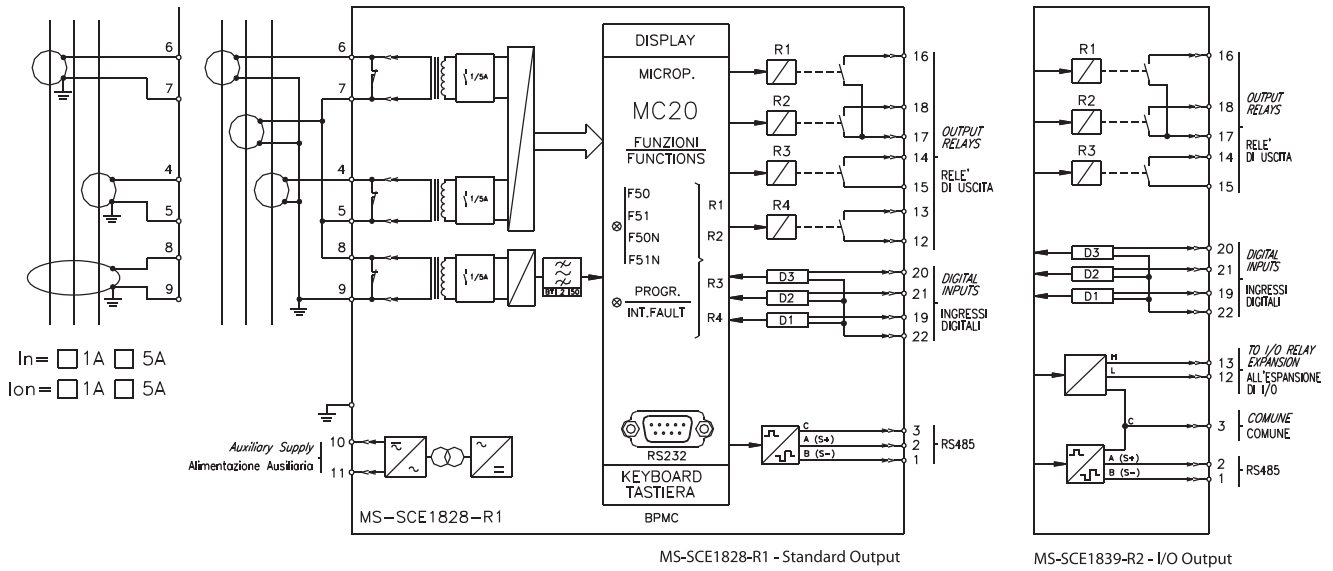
6
7
4
5
8
9

In= □ 1A □ 5A
Ion= □ 1A □ 5A

6
7
4
5
8
9

1/5A
1/5A
1/5A

Auxiliary Supply
Alimentazione Ausiliaria
10
11

MS-SCE1828-R1

DISPLAY
MICROP.
MC20
FUNZIONI
FUNCTIONS
F50
F51
F50N
F51N
R1
R2
PROGR.
INT.FAULT
R3
R4
RS232
KEYBOARD
TASTIERA
BPMC

R1
R2
R3
R4
D3
D2
D1
C
A (S+)
B (S-)

16
18
17
14
15
13
12
20
21
19
22
3
2
1

OUTPUT RELAYS
RELE' DI USCITA
DIGITAL INPUTS
INGRESSI DIGITALI
RS485

MS-SCE1828-R1 - Standard Output

R1
R2
R3
16
18
17
14
15
OUTPUT RELAYS
RELE' DI USCITA
D3
D2
D1
20
21
19
22
DIGITAL INPUTS
INGRESSI DIGITALI
H
L
13
12
TO I/O RELAY EXPANSION
ALL'ESPANSIONE DI I/O
C
3
COMUNE
COMUNE
A (S+)
B (S-)
2
1
RS485

MS-SCE1839-R2 - I/O Output